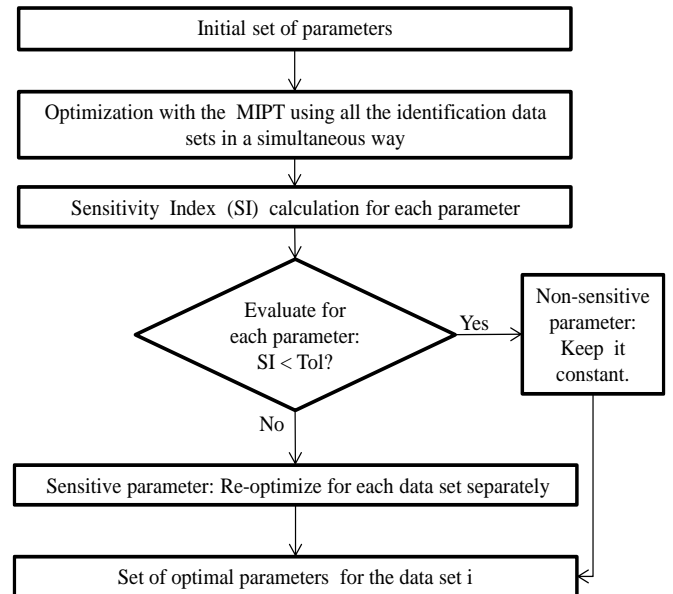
Initial set of parameters

Optimization with the MIPT using all the identification data sets in a simultaneous way

Sensitivity Index (SI) calculation for each parameter

Evaluate for each parameter: SI < Tol?

Yes

Non-sensitive parameter: Keep it constant.

No

Sensitive parameter: Re-optimize for each data set separately

Set of optimal parameters for the data set i